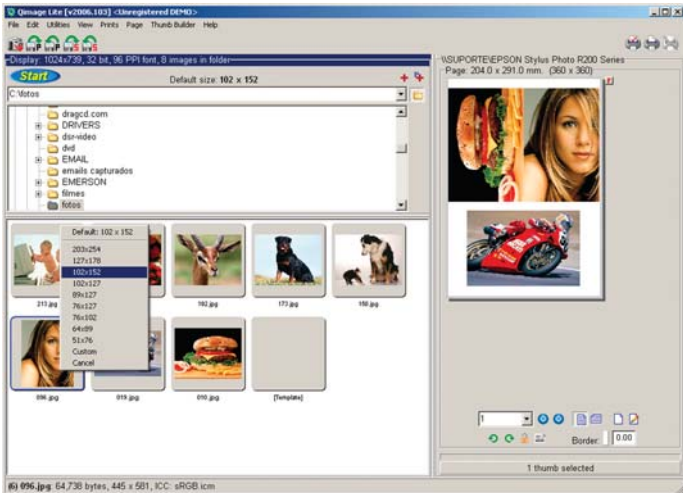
Qimage Lite [v2006.103] <Unregistered DEMO>

File Edit Utilities View Prints Page Thumb Builder Help

Display: 1024x739, 32 bit, 96 PPI font, 8 images in folder

Start

Default size: 102 x 152

C:\fotos

dragcd.com
DRIVERS
dsr-video
dvd
EMAIL
emails capturados
EMERSON
filmes
fotos

Default: 102 x 152
203x254
127x178
102x152
102x127
89x127
76x127
76x102
64x89
51x76
Custom
Cancel

213.jpg
182.jpg
173.jpg
150.jpg
096.jpg
019.jpg
010.jpg
[Template]

\\SUPORTE\EPSON Stylus Photo R200 Series
Page: 204.0 x 291.0 mm. (360 x 360)

1

Border: 0.00

1 thumb selected

(6) 096.jpg: 64,738 bytes, 445 x 581, ICC: sRGB.icm